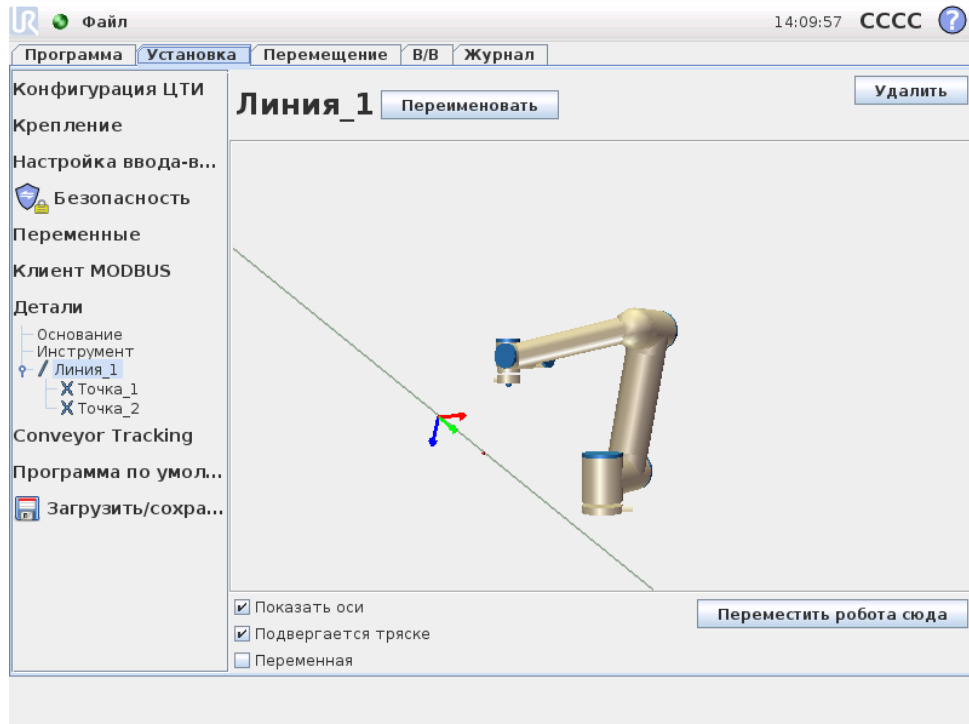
Файл

14:09:57 CCCC

Программа | Установка | Перемещение | В/В | Журнал

Конфигурация ЦТИ
Крепление
Настройка ввода-в...
Безопасность
Переменные
Клиент MODBUS
Детали
Основание
Инструмент
Линия_1
Точка_1
Точка_2
Conveyor Tracking
Программа по умол...
Загрузить/сохра...

Линия_1 Переименовать

Удалить

Показать оси
Подвергается тряске
Переменная

Переместить робота сюда